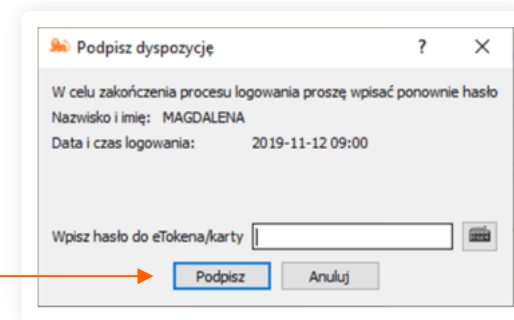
Podpisz dyspozycję ? ✕

W celu zakończenia procesu logowania proszę wpisać ponownie hasło
Nazwisko i imię: MAGDALENA
Data i czas logowania: 2019-11-12 09:00

Wpisz hasło do eTokena/karty

Podpisz Anuluj